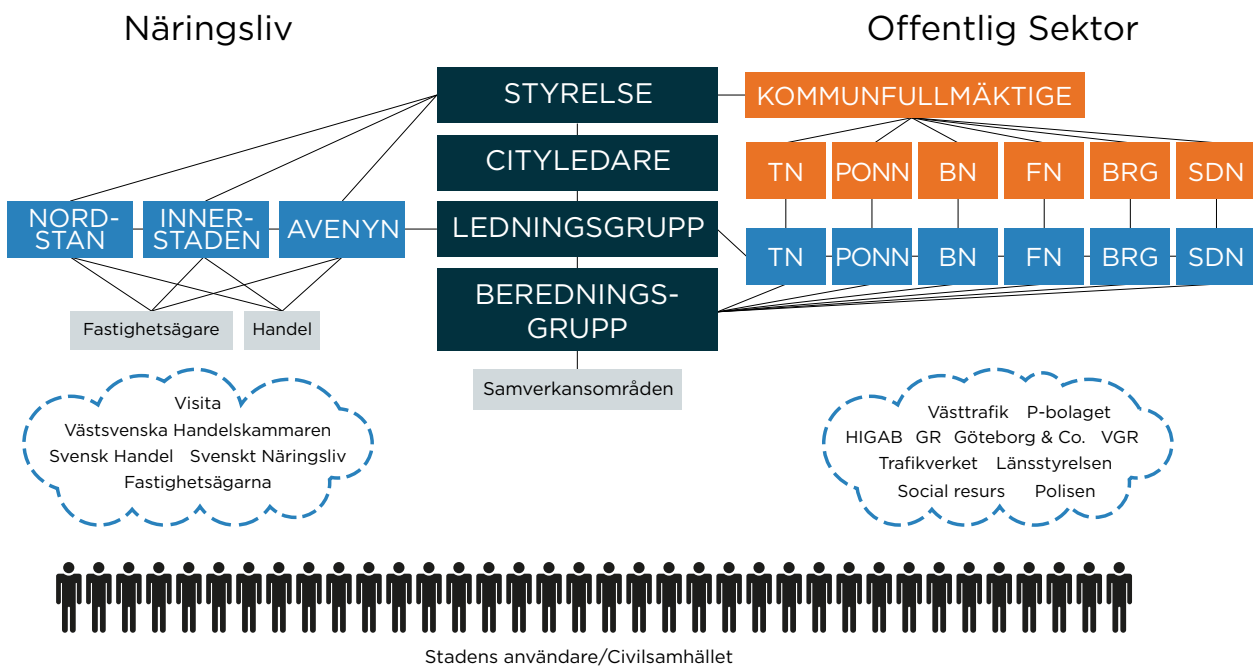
Näringsliv

Offentlig Sektor

STYRELSE

KOMMUNFULLMÄKTIGE

CITYLEDARE

TN PONN BN FN BRG SDN

NORD-STAN

INNER-STADEN

AVENYN

LEDNINGSGRUPP

TN PONN BN FN BRG SDN

BEREDNINGS-GRUPP

Fastighetsägare

Handel

Samverkansområden

Visita
Västsvenska Handelskammaren
Svensk Handel Svenskt Näringsliv
Fastighetsägarna

Västtrafik P-bolaget
HIGAB GR Göteborg & Co. VGR
Trafikverket Länsstyrelsen
Social resurs Polisen

Stadens användare/Civilsamhället